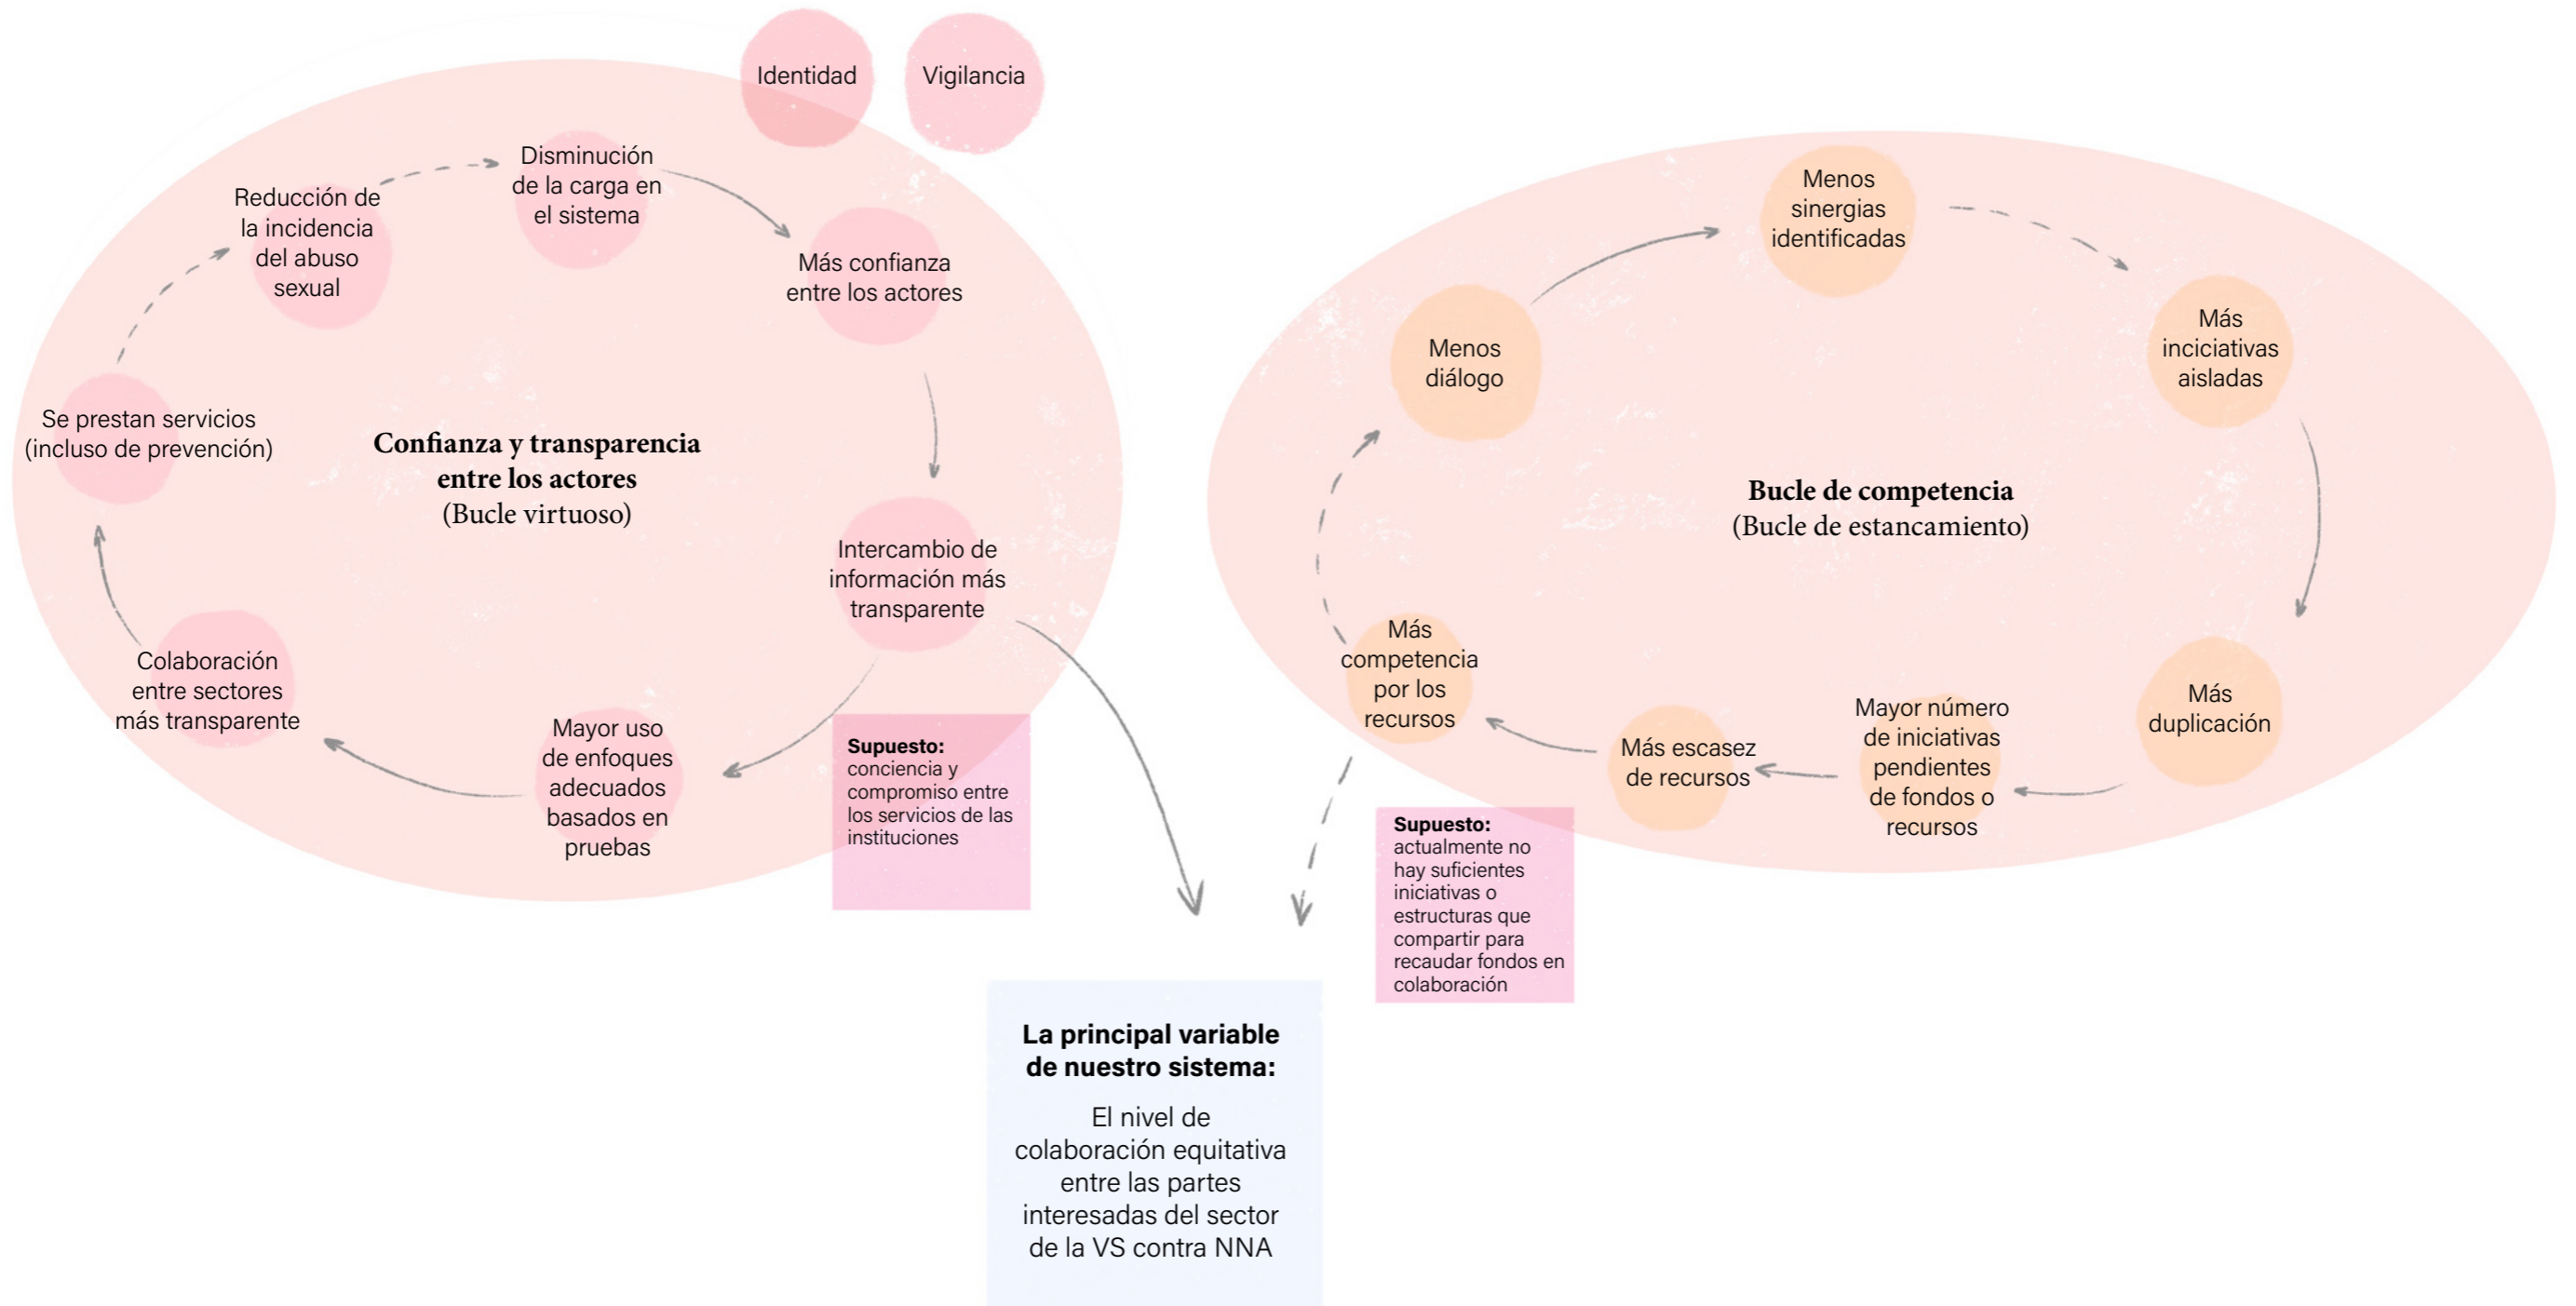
Identidad

Vigilancia

Confianza y transparencia entre los actores
(Bucle virtuoso)

Disminución de la carga en el sistema

Más confianza entre los actores

Intercambio de información más transparente

Mayor uso de enfoques adecuados basados en pruebas

Colaboración entre sectores más transparente

Se prestan servicios (incluso de prevención)

Reducción de la incidencia del abuso sexual

**Supuesto:** conciencia y compromiso entre los servicios de las instituciones

Bucle de competencia
(Bucle de estancamiento)

Menos sinergias identificadas

Más inciciativas aisladas

Más duplicación

Mayor número de iniciativas pendientes de fondos o recursos

Más escasez de recursos

Más competencia por los recursos

Menos diálogo

**Supuesto:** actualmente no hay suficientes iniciativas o estructuras que compartir para recaudar fondos en colaboración

**La principal variable de nuestro sistema:**

El nivel de colaboración equitativa entre las partes interesadas del sector de la VS contra NNA